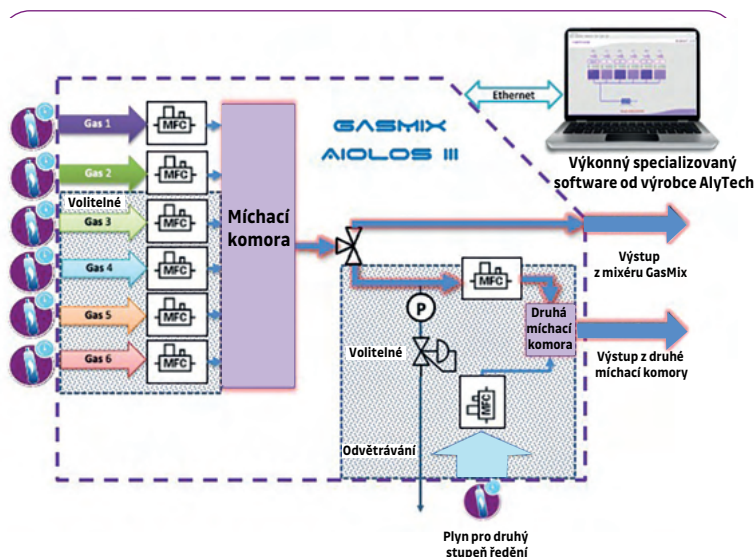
Ethernet

GASMIX
AIOLOS III

Výkonný specializovaný software od výrobce AlyTech

Gas 1
MFC
Gas 2
MFC
Volitelné
Gas 3
MFC
Gas 4
MFC
Gas 5
MFC
Gas 6
MFC

Míchací komora

Výstup z mixéru GasMix

MFC
P
Druhá míchací komora
Výstup z druhé míchací komory
Volitelné
MFC
Odvětrávání

Plyn pro druhý stupeň ředění